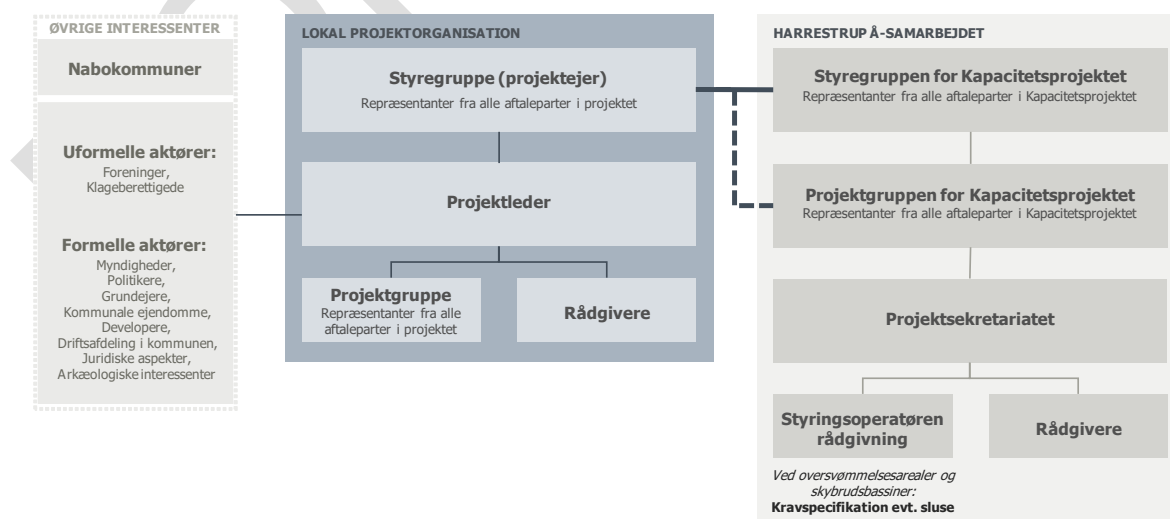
ØVRIGE INTERESSENTER

Nabokommuner

Uformelle aktører:
Foreninger, Klageberettigede

Formelle aktører:
Myndigheder, Politikere, Grundejere, Kommunale ejendomme, Developere, Driftsafdeling i kommunen, Juridiske aspekter, Arkæologiske interessenter

LOKAL PROJEKTORGANISATION

Styregruppe (projektejer)
Repræsentanter fra alle aftaleparter i projektet

Projektleder

Projektgruppe
Repræsentanter fra alle aftaleparter i projektet

Rådgivere

HARRESTRUP Å-SAMARBEJDET

Styregruppen for Kapacitetsprojektet
Repræsentanter fra alle aftaleparter i Kapacitetsprojektet

Projektgruppen for Kapacitetsprojektet
Repræsentanter fra alle aftaleparter i Kapacitetsprojektet

Projektsekretariatet

Styringsoperatøren rådgivning

Rådgivere

Ved oversvømmelsesarealer og skybrudsbassiner:
Kravspecifikation evt. sluse